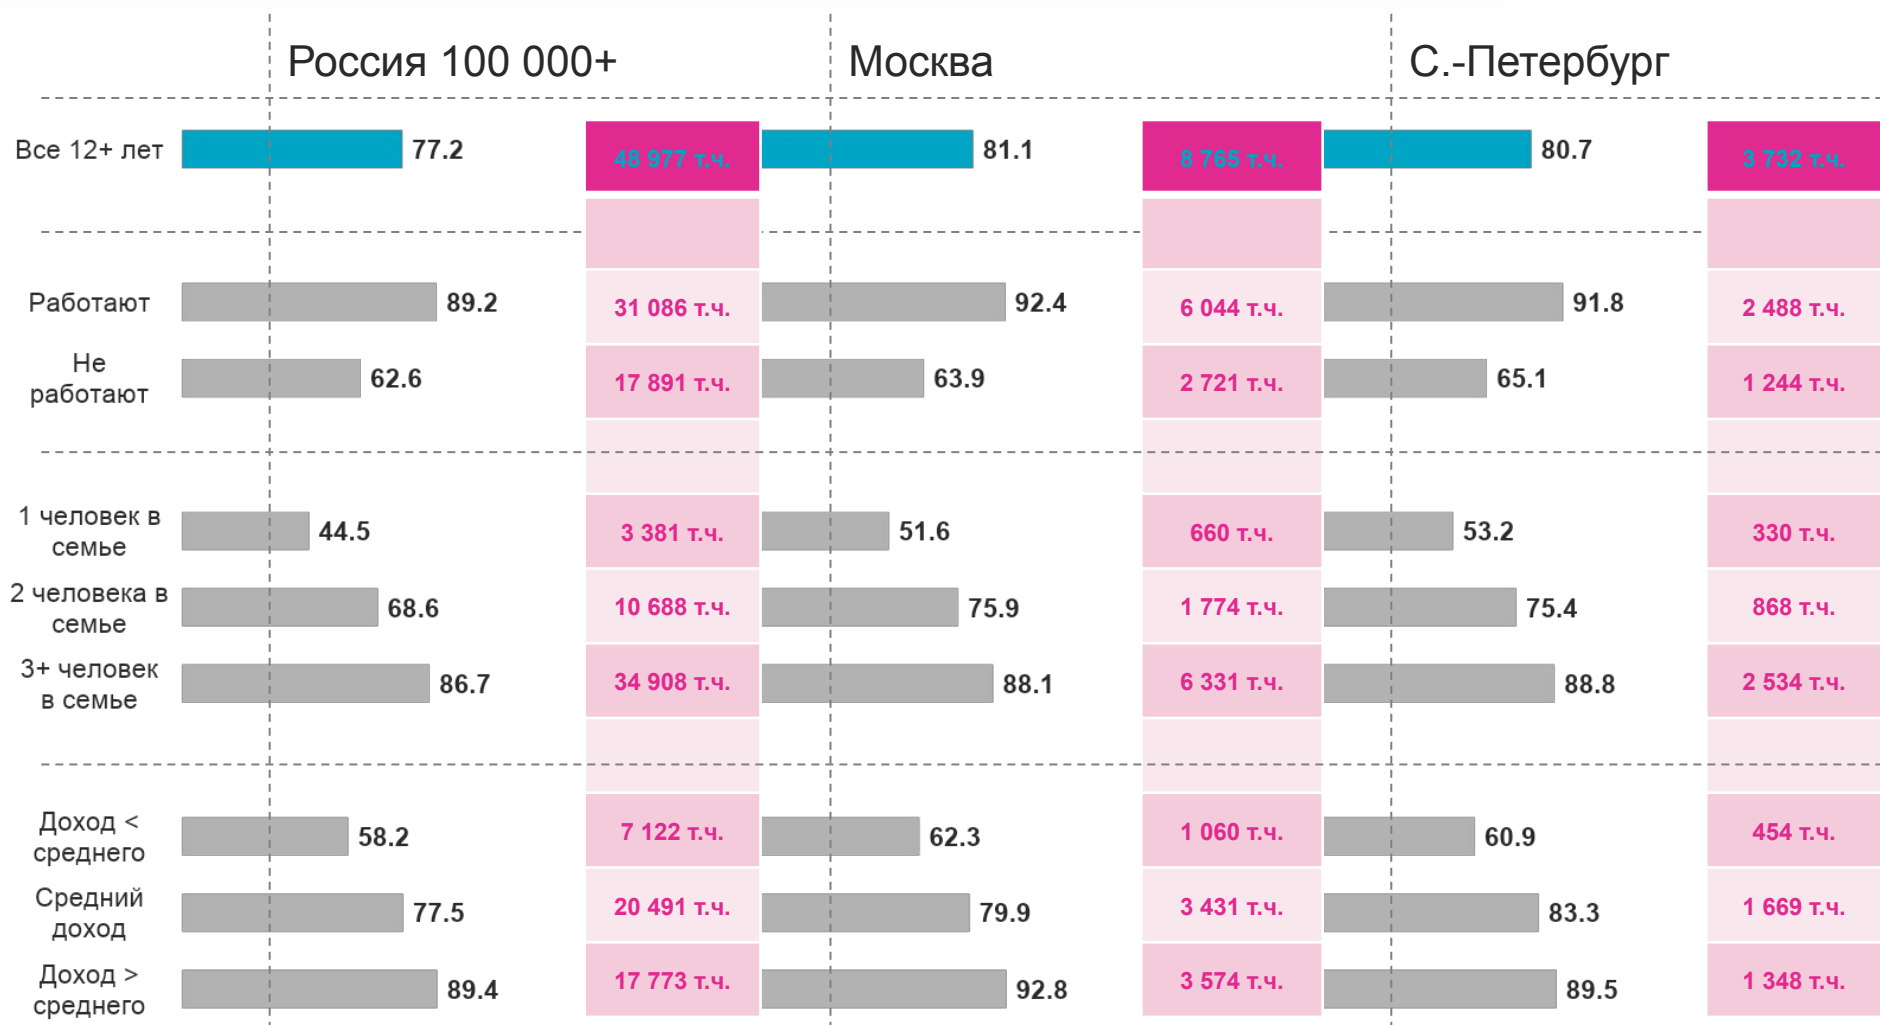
Россия 100 000+

Москва

С.-Петербург

| | Россия 100 000+ | | Москва | | С.-Петербург | |
|---|---|---|---|---|---|---|
| Все 12+ лет | 77.2 | 48 977 т.ч. | 81.1 | 8 765 т.ч. | 80.7 | 3 732 т.ч. |
| Работают | 89.2 | 31 086 т.ч. | 92.4 | 6 044 т.ч. | 91.8 | 2 488 т.ч. |
| Не работают | 62.6 | 17 891 т.ч. | 63.9 | 2 721 т.ч. | 65.1 | 1 244 т.ч. |
| 1 человек в семье | 44.5 | 3 381 т.ч. | 51.6 | 660 т.ч. | 53.2 | 330 т.ч. |
| 2 человека в семье | 68.6 | 10 688 т.ч. | 75.9 | 1 774 т.ч. | 75.4 | 868 т.ч. |
| 3+ человек в семье | 86.7 | 34 908 т.ч. | 88.1 | 6 331 т.ч. | 88.8 | 2 534 т.ч. |
| Доход < среднего | 58.2 | 7 122 т.ч. | 62.3 | 1 060 т.ч. | 60.9 | 454 т.ч. |
| Средний доход | 77.5 | 20 491 т.ч. | 79.9 | 3 431 т.ч. | 83.3 | 1 669 т.ч. |
| Доход > среднего | 89.4 | 17 773 т.ч. | 92.8 | 3 574 т.ч. | 89.5 | 1 348 т.ч. |